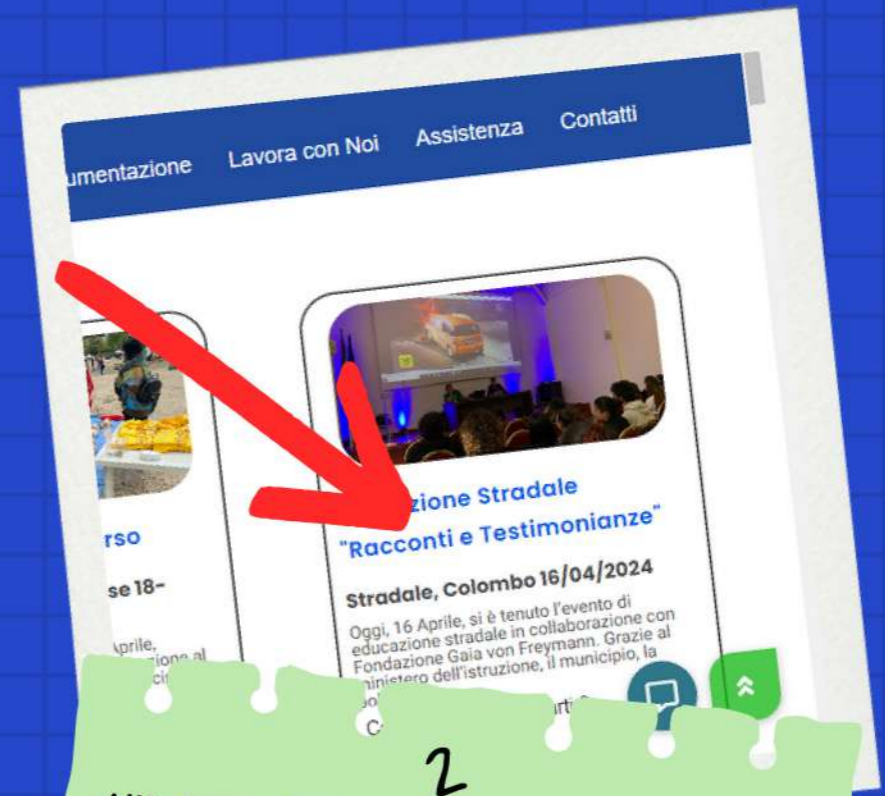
umentazione Lavora con Noi Assistenza Contatti

rso

se 18-

Aprile, zione al

zione Stradale "Racconti e Testimonianze"

Stradale, Colombo 16/04/2024

Oggi, 16 Aprile, si è tenuto l'evento di educazione stradale in collaborazione con Fondazione Gaia von Freymann. Grazie al ministero dell'istruzione, il municipio, la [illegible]

2